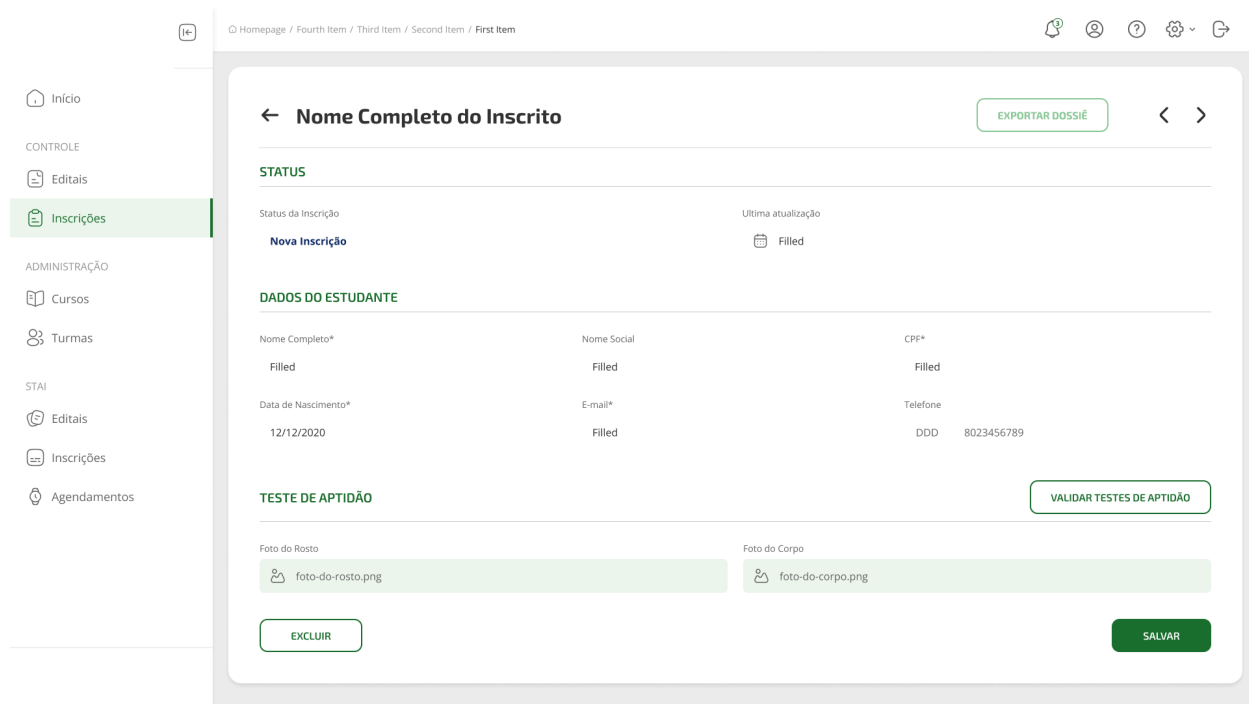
Homepage / Fourth Item / Third Item / Second Item / First Item

3

Início

CONTROLE

Editais

Inscrições

ADMINISTRAÇÃO

Cursos

Turmas

STAI

Editais

Inscrições

Agendamentos

Nome Completo do Inscrito

EXPORTAR DOSSIÊ

STATUS

Status da Inscrição

Nova Inscrição

Ultima atualização

Filled

DADOS DO ESTUDANTE

Nome Completo*

Filled

Nome Social

Filled

CPF*

Filled

Data de Nascimento*

12/12/2020

E-mail*

Filled

Telefone

DDD 8023456789

TESTE DE APTIDÃO

VALIDAR TESTES DE APTIDÃO

Foto do Rosto

foto-do-rosto.png

Foto do Corpo

foto-do-corpo.png

EXCLUIR

SALVAR